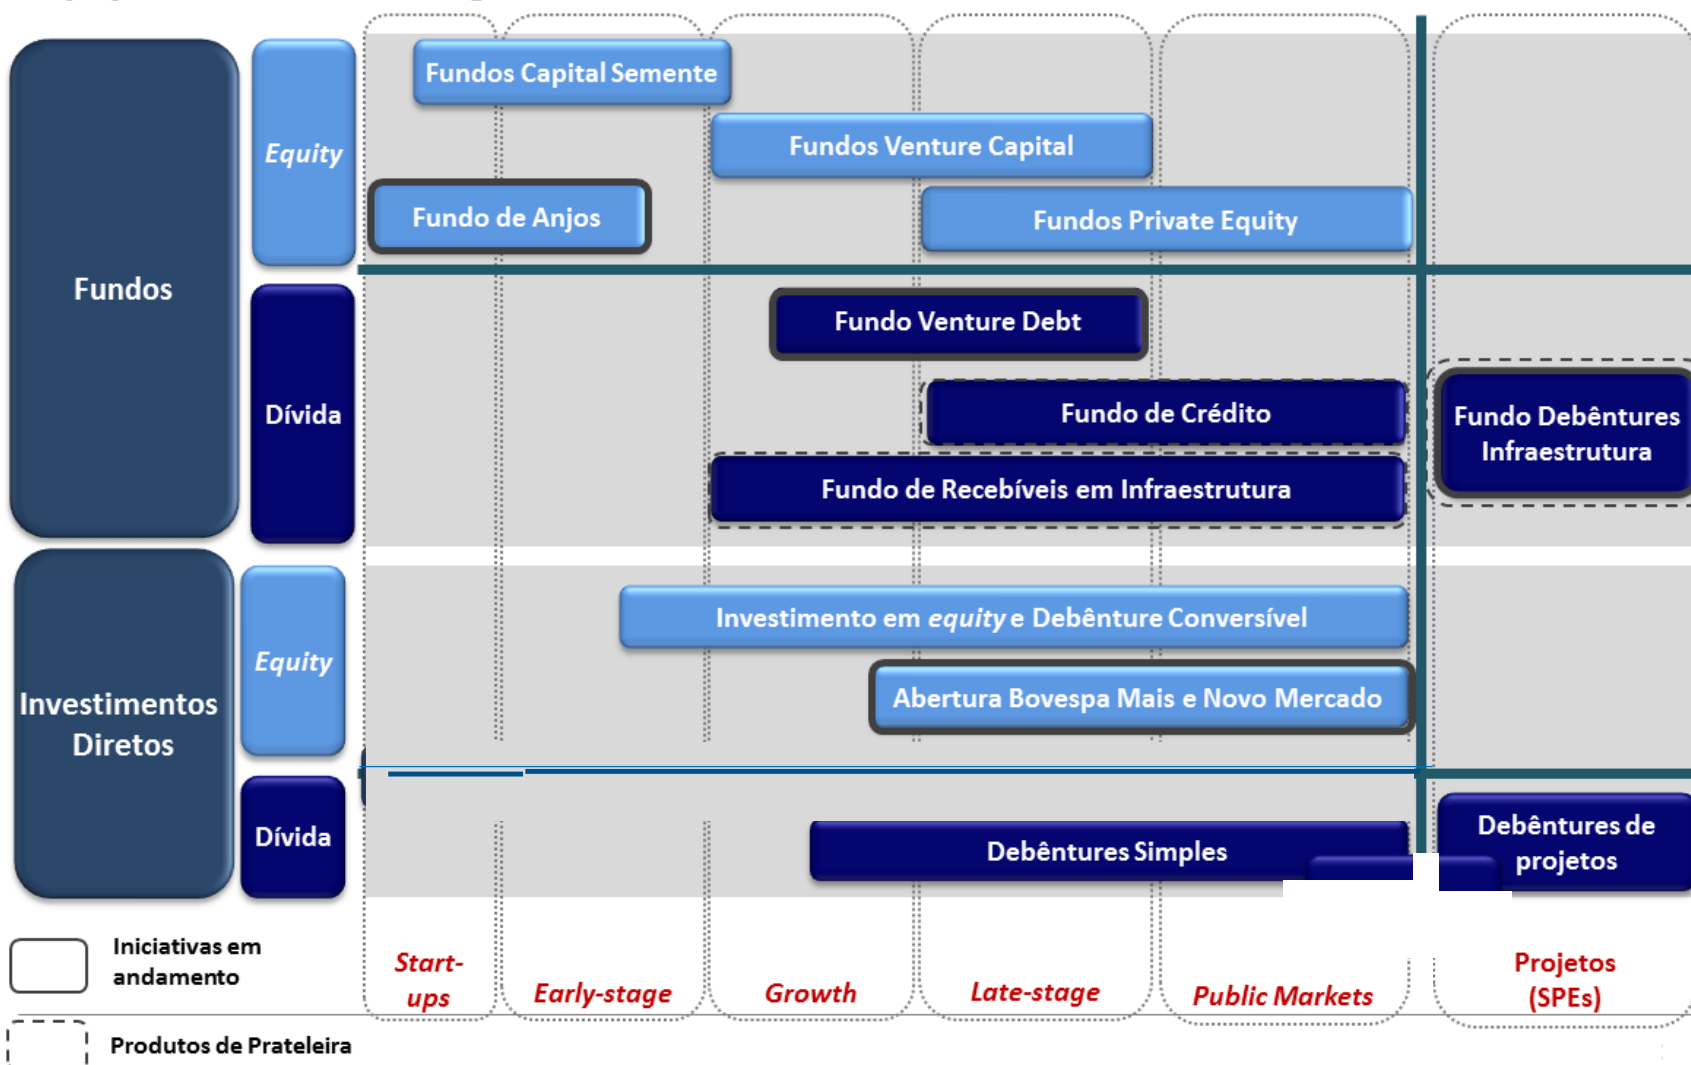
Fundos

Equity

Dívida

Investimentos Diretos

Equity

Dívida

Fundos Capital Semente

Fundos Venture Capital

Fundo de Anjos

Fundos Private Equity

Fundo Venture Debt

Fundo de Crédito

Fundo Debêntures Infraestrutura

Fundo de Recebíveis em Infraestrutura

Investimento em *equity* e Debênture Conversível

Abertura Bovespa Mais e Novo Mercado

Debêntures Simples

Debêntures de projetos

Iniciativas em andamento

Produtos de Prateleira

Start-ups

Early-stage

Growth

Late-stage

Public Markets

Projetos (SPEs)